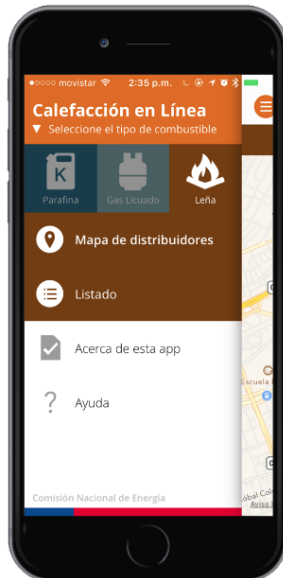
●●●○○ movistar 2:35 p.m.

Calefacción en Línea
▼ Seleccione el tipo de combustible

K
Parafina
Gas Licuado
Leña

Mapa de distribuidores

Listado

Acerca de esta app

?
Ayuda

Comisión Nacional de Energía

Escuela
Global Col
Aviso